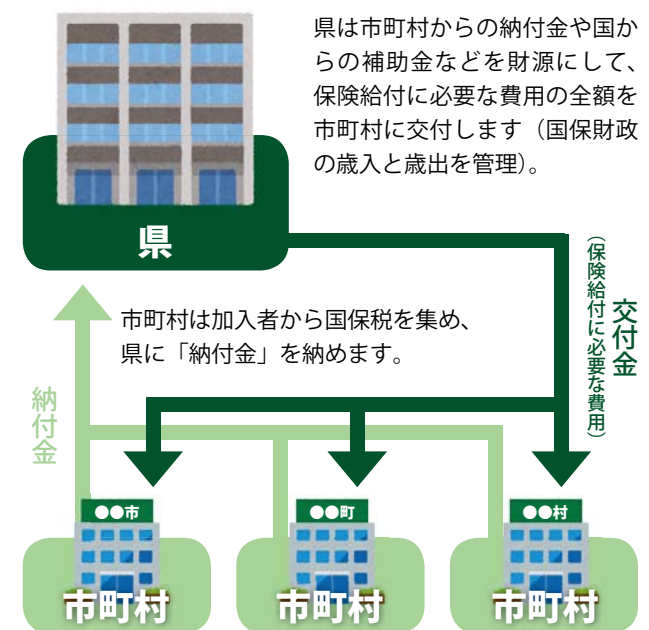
県は市町村からの納付金や国からの補助金などを財源にして、保険給付に必要な費用の全額を市町村に交付します（国保財政の歳入と歳出を管理）。

県

交付金
（保険給付に必要な費用）

市町村は加入者から国保税を集め、県に「納付金」を納めます。

納付金

●●市
市町村

●●町
市町村

●●村
市町村